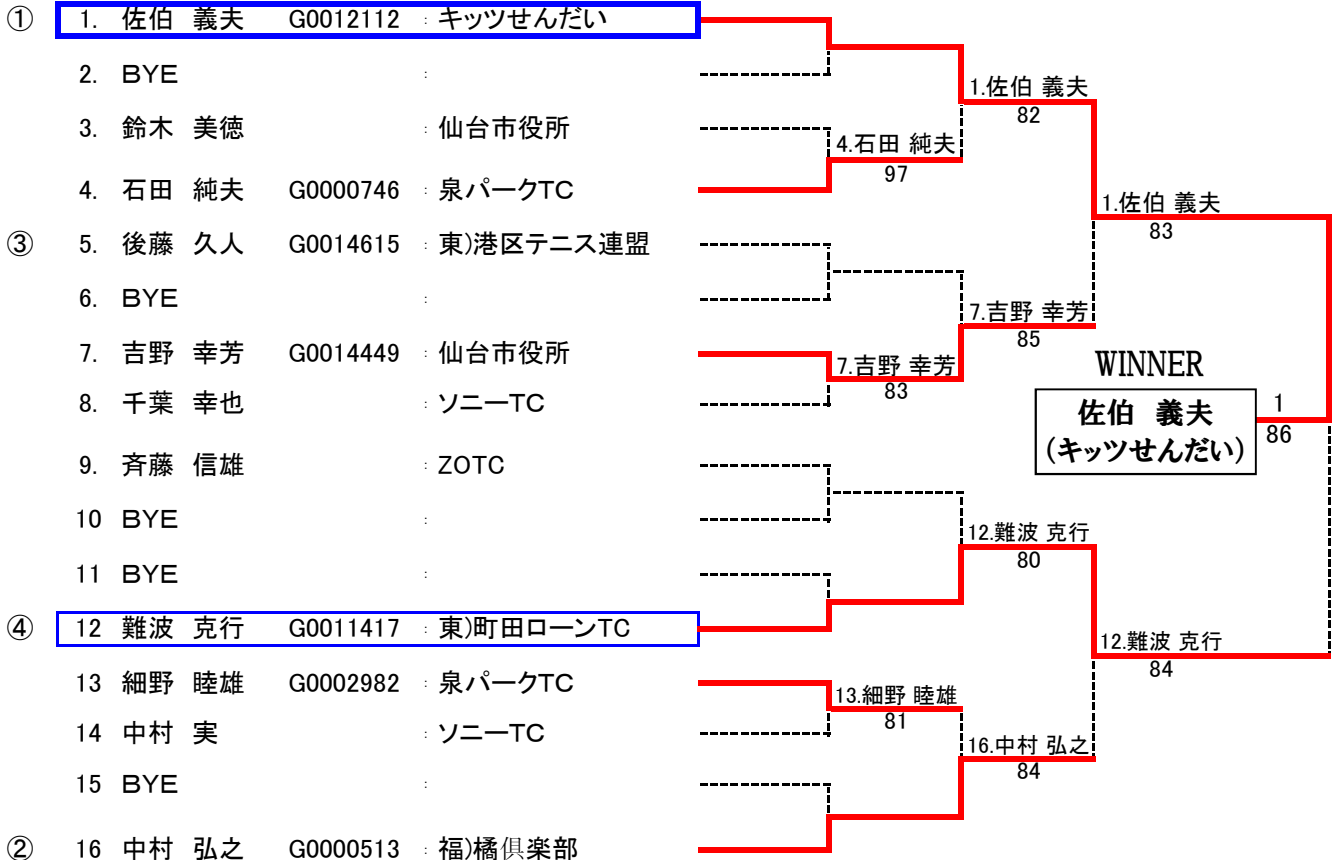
① 1. 佐伯 義夫 G0012112 : キッツせんだい
2. BYE :
3. 鈴木 美徳 : 仙台市役所
4. 石田 純夫 G0000746 : 泉パークTC
③ 5. 後藤 久人 G0014615 : 東)港区テニス連盟
6. BYE :
7. 吉野 幸芳 G0014449 : 仙台市役所
8. 千葉 幸也 : ソニーTC
9. 斉藤 信雄 : ZOTC
10 BYE :
11 BYE :
④ 12 難波 克行 G0011417 : 東)町田ローンTC
13 細野 睦雄 G0002982 : 泉パークTC
14 中村 実 : ソニーTC
15 BYE :
② 16 中村 弘之 G0000513 : 福)橘倶楽部

4.石田 純夫
97
7.吉野 幸芳
83
13.細野 睦雄
81

1.佐伯 義夫
82
7.吉野 幸芳
85
12.難波 克行
80
16.中村 弘之
84

1.佐伯 義夫
83
12.難波 克行
84

WINNER
佐伯 義夫
(キッツせんだい)
1
86